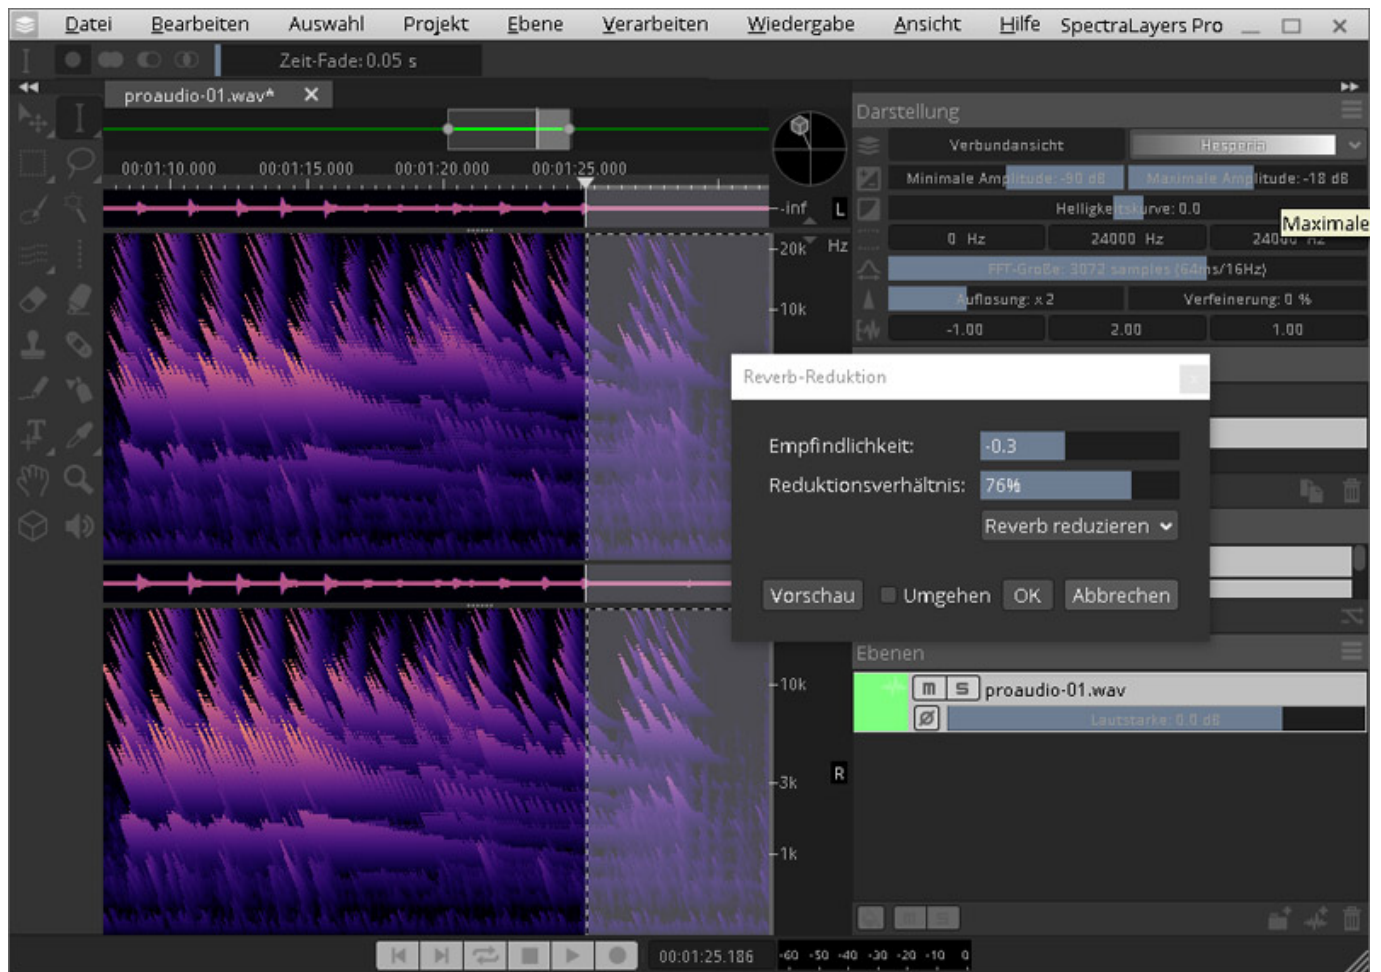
Datei Bearbeiten Auswahl Projekt Ebene Verarbeiten Wiedergabe Ansicht Hilfe SpectraLayers Pro

Zeit-Fade: 0.05 s

proaudio-01.wav* ✕

00:01:10.000 00:01:15.000 00:01:20.000 00:01:25.000

-inf L

20k Hz

10k

10k

3k

1k

R

Darstellung

Verbundansicht Hesperia

Minimale Amplitude: -90 dB Maximale Amplitude: -18 dB

Helligkeitskurve: 0.0 Maximale

0 Hz 24000 Hz 24000 Hz

FFT-Größe: 3072 samples (64ms/16Hz)

Auflösung: x 2 Verfeinerung: 0 %

-1.00 2.00 1.00

Reverb-Reduktion

Empfindlichkeit: -0.3

Reduktionsverhältnis: 76%

Reverb reduzieren

Vorschau Umgehen OK Abbrechen

Ebenen

m S proaudio-01.wav

Ø Lautstärke: 0.0 dB

00:01:25.186 -60 -50 -40 -30 -20 -10 0